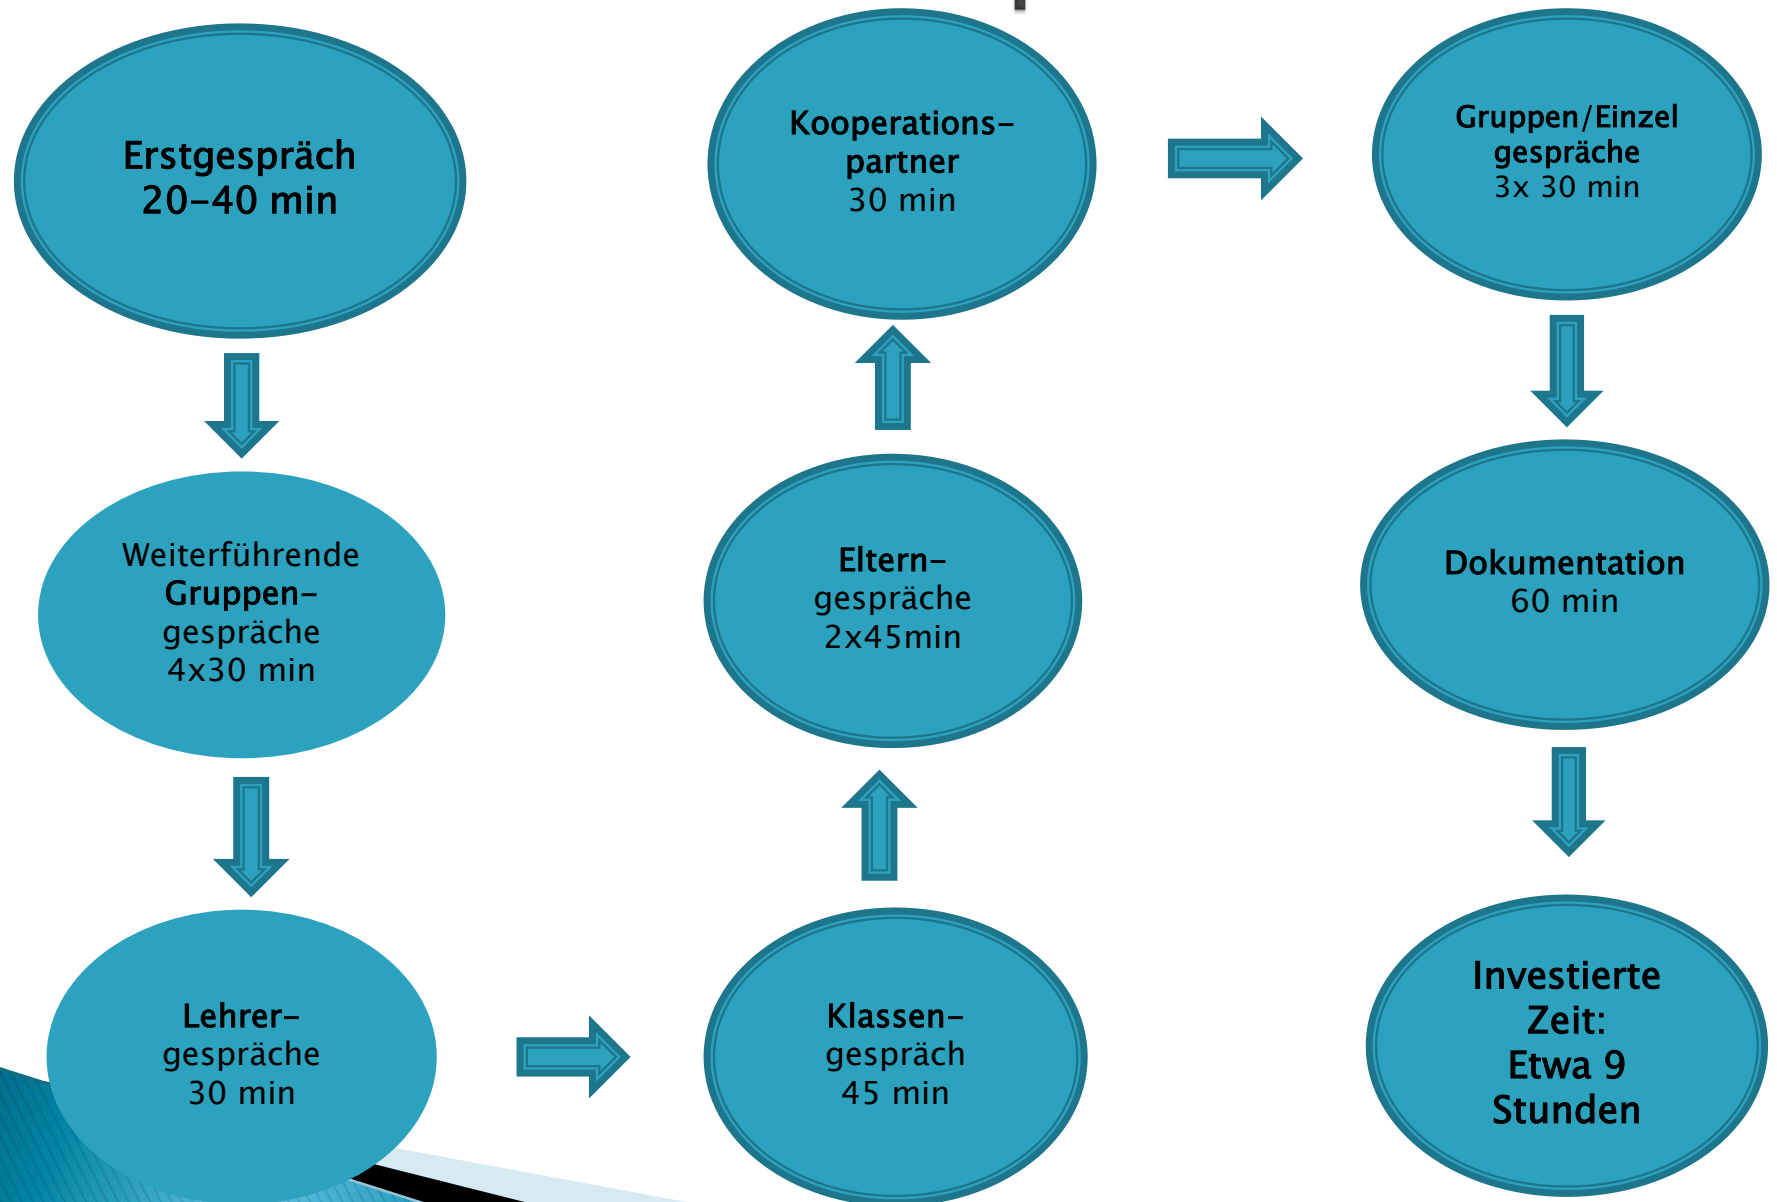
Erstgespräch
20-40 min

Weiterführende
Gruppen-
gespräche
4x30 min

Lehrer-
gespräche
30 min

Klassen-
gespräch
45 min

Eltern-
gespräche
2x45min

Kooperations-
partner
30 min

Gruppen/Einzel
gespräche
3x 30 min

Dokumentation
60 min

Investierte
Zeit:
Etwa 9
Stunden